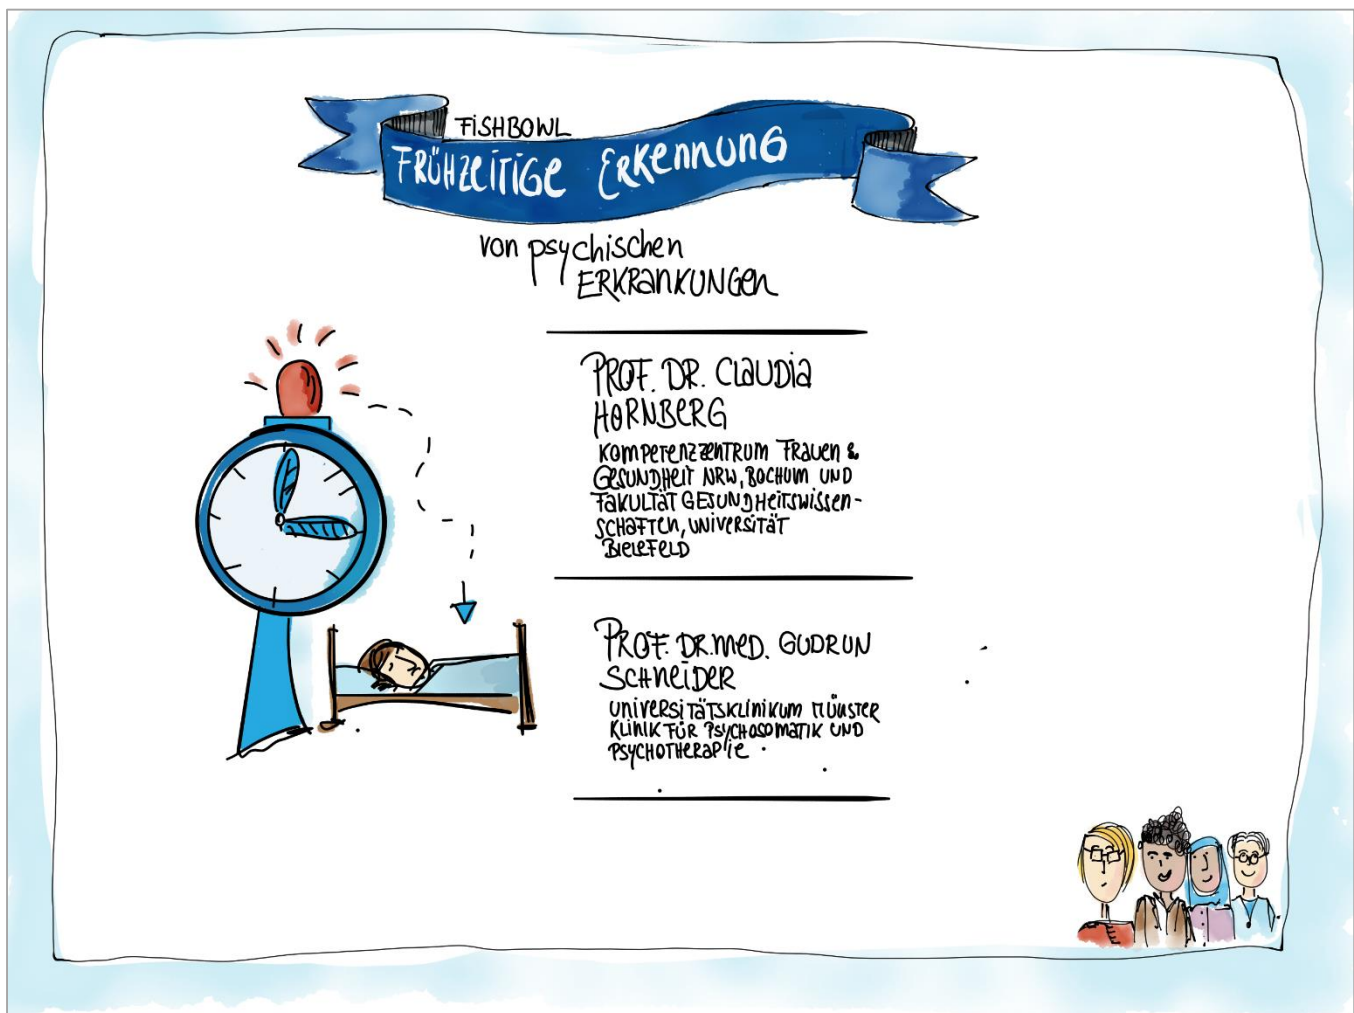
FISHBOWL
FRÜHZEITIGE ERKENNUNG
von psychischen ERKRANKUNGEN

PROF. DR. CLAUDIA HORNBERG
KOMPETENZZENTRUM FRAUEN & GESUNDHEIT NRW, BOCHUM UND FAKULTÄT GESUNDHEITSWISSENSCHAFTEN, UNIVERSITÄT BIELEFELD

PROF. DR. MED. GUDRUN SCHNEIDER
UNIVERSITÄTSKLINIKUM MÜNSTER KLINIK FÜR PSYCHOSOMATIK UND PSYCHOTHERAPIE